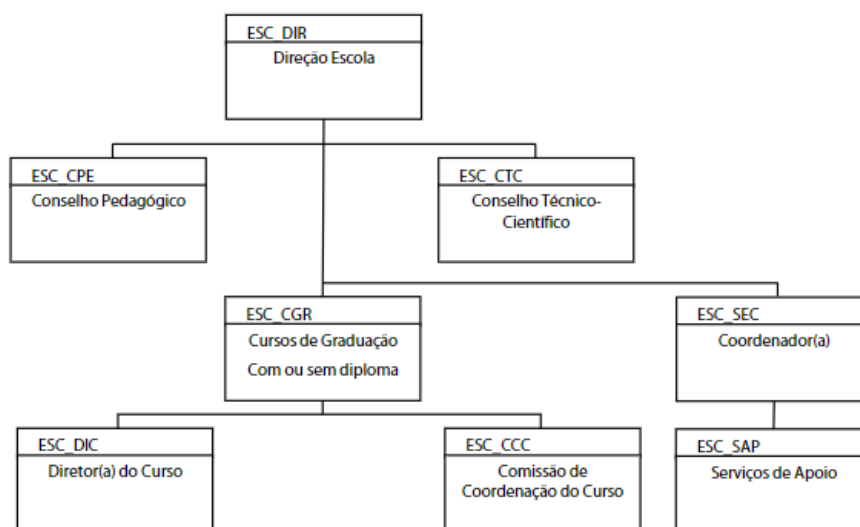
ESC_DIR
Direção Escola

ESC_CPE
Conselho Pedagógico

ESC_CTC
Conselho Técnico-Científico

ESC_CGR
Cursos de Graduação
Com ou sem diploma

ESC_SEC
Coordenador(a)

ESC_DIC
Diretor(a) do Curso

ESC_CCC
Comissão de Coordenação do Curso

ESC_SAP
Serviços de Apoio